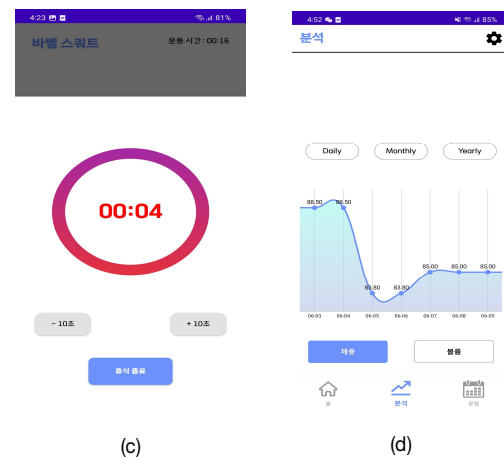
4:23 81%

바벨 스쿼트

운동 시간 : 00:16

00:04

- 10초

+ 10초

휴식 종료

(c)

4:52 81%

분석

Daily

Monthly

Yearly

88.50

88.50

81.80

83.80

85.00

85.00

85.00

06-03

06-04

06-05

06-06

06-07

06-08

06-09

체중

볼륨

홈

분석

운동

(d)